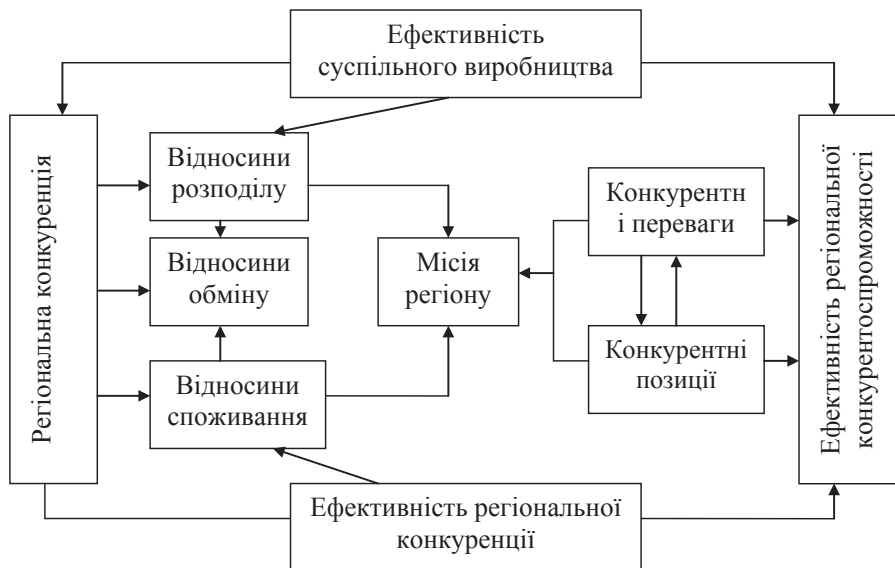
Ефективність суспільного виробництва

Регіональна конкуренція

Відносини розподілу

Відносини обміну

Відносини споживання

Місія регіону

Конкурентн і переваги

Конкурентні позиції

Ефективність регіональної конкурентоспроможності

Ефективність регіональної конкуренції